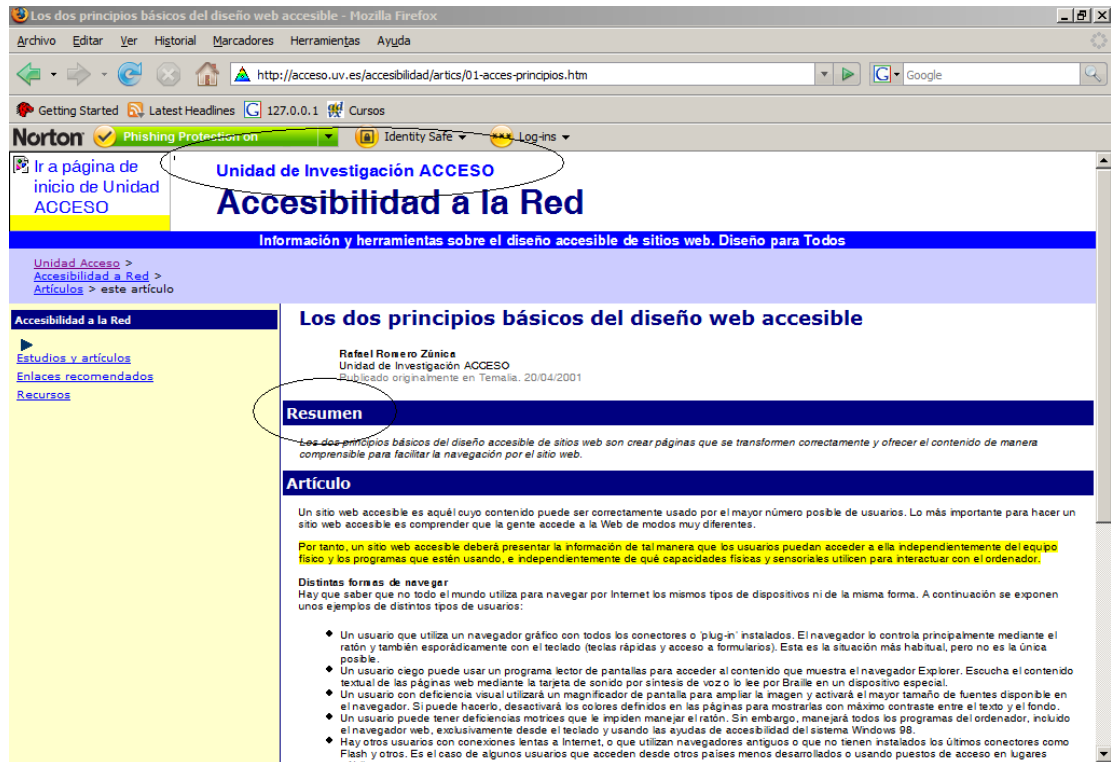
Los dos principios básicos del diseño web accesible - Mozilla Firefox

Archivo Editar Ver Historial Marcadores Herramientas Ayuda

http://acceso.uv.es/accesibilidad/artics/01-acces-principios.htm

Google

Getting Started Latest Headlines 127.0.0.1 Cursos

Norton Phishing Protection on Identity Safe Log-ins

Ir a página de inicio de Unidad ACCESO

Unidad de Investigación ACCESO

Accesibilidad a la Red

Información y herramientas sobre el diseño accesible de sitios web. Diseño para Todos

Unidad Acceso >
Accesibilidad a Red >
Artículos > este artículo

Accesibilidad a la Red

Estudios y artículos
Enlaces recomendados
Recursos

Los dos principios básicos del diseño web accesible

Rafael Romero Zúnica
Unidad de Investigación ACCESO
Publicado originalmente en Temalia. 20/04/2001

Resumen

Los dos principios básicos del diseño accesible de sitios web son crear páginas que se transformen correctamente y ofrecer el contenido de manera comprensible para facilitar la navegación por el sitio web.

Artículo

Un sitio web accesible es aquél cuyo contenido puede ser correctamente usado por el mayor número posible de usuarios. Lo más importante para hacer un sitio web accesible es comprender que la gente accede a la Web de modos muy diferentes.

Por tanto, un sitio web accesible deberá presentar la información de tal manera que los usuarios puedan acceder a ella independientemente del equipo físico y los programas que estén usando, e independientemente de qué capacidades físicas y sensoriales utilicen para interactuar con el ordenador.

Distintas formas de navegar
Hay que saber que no todo el mundo utiliza para navegar por Internet los mismos tipos de dispositivos ni de la misma forma. A continuación se exponen unos ejemplos de distintos tipos de usuarios:

- Un usuario que utiliza un navegador gráfico con todos los conectores o 'plug-in' instalados. El navegador lo controla principalmente mediante el ratón y también esporádicamente con el teclado (teclas rápidas y acceso a formularios). Esta es la situación más habitual, pero no es la única posible.
- Un usuario ciego puede usar un programa lector de pantallas para acceder al contenido que muestra el navegador Explorer. Escucha el contenido textual de las páginas web mediante la tarjeta de sonido por síntesis de voz o lo lee por Braille en un dispositivo especial.
- Un usuario con deficiencia visual utilizará un magnificador de pantalla para ampliar la imagen y activará el mayor tamaño de fuentes disponible en el navegador. Si puede hacerlo, desactivará los colores definidos en las páginas para mostrarlas con máximo contraste entre el texto y el fondo.
- Un usuario puede tener deficiencias motrices que le impiden manejar el ratón. Sin embargo, manejará todos los programas del ordenador, incluido el navegador web, exclusivamente desde el teclado y usando las ayudas de accesibilidad del sistema Windows 98.
- Hay otros usuarios con conexiones lentas a Internet, o que utilizan navegadores antiguos o que no tienen instalados los últimos conectores como Flash y otros. Es el caso de algunos usuarios que acceden desde otros países menos desarrollados o usando puestos de acceso en lugares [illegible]